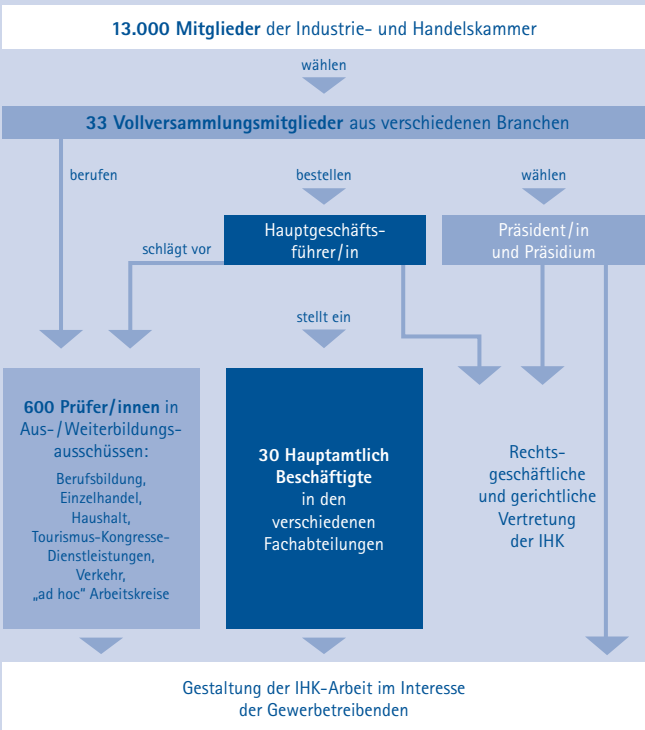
**13.000 Mitglieder** der Industrie- und Handelskammer

wählen

**33 Vollversammlungsmitglieder** aus verschiedenen Branchen

berufen

bestellen

wählen

Hauptgeschäftsführer/in

schlägt vor

Präsident/in und Präsidium

stellt ein

**600 Prüfer/innen** in Aus-/Weiterbildungsausschüssen:

Berufsbildung, Einzelhandel, Haushalt, Tourismus-Kongresse-Dienstleistungen, Verkehr, „ad hoc" Arbeitskreise

**30 Hauptamtlich Beschäftigte** in den verschiedenen Fachabteilungen

Rechtsgeschäftliche und gerichtliche Vertretung der IHK

Gestaltung der IHK-Arbeit im Interesse der Gewerbetreibenden